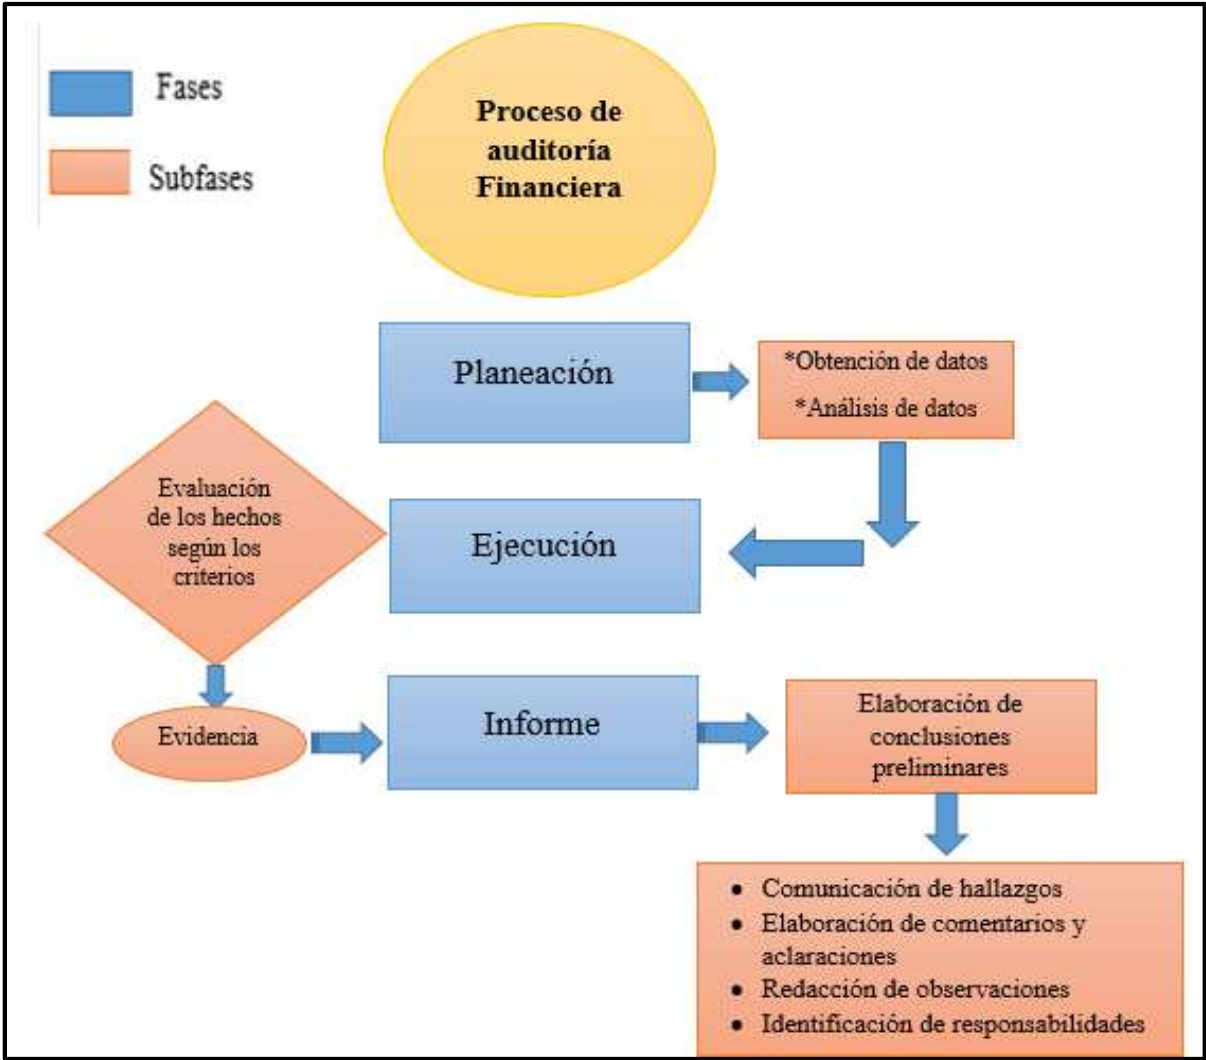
Fases

Subfases

Proceso de auditoría Financiera

Planeación

*Obtención de datos

*Análisis de datos

Evaluación de los hechos según los criterios

Ejecución

Evidencia

Informe

Elaboración de conclusiones preliminares

- Comunicación de hallazgos
- Elaboración de comentarios y aclaraciones
- Redacción de observaciones
- Identificación de responsabilidades